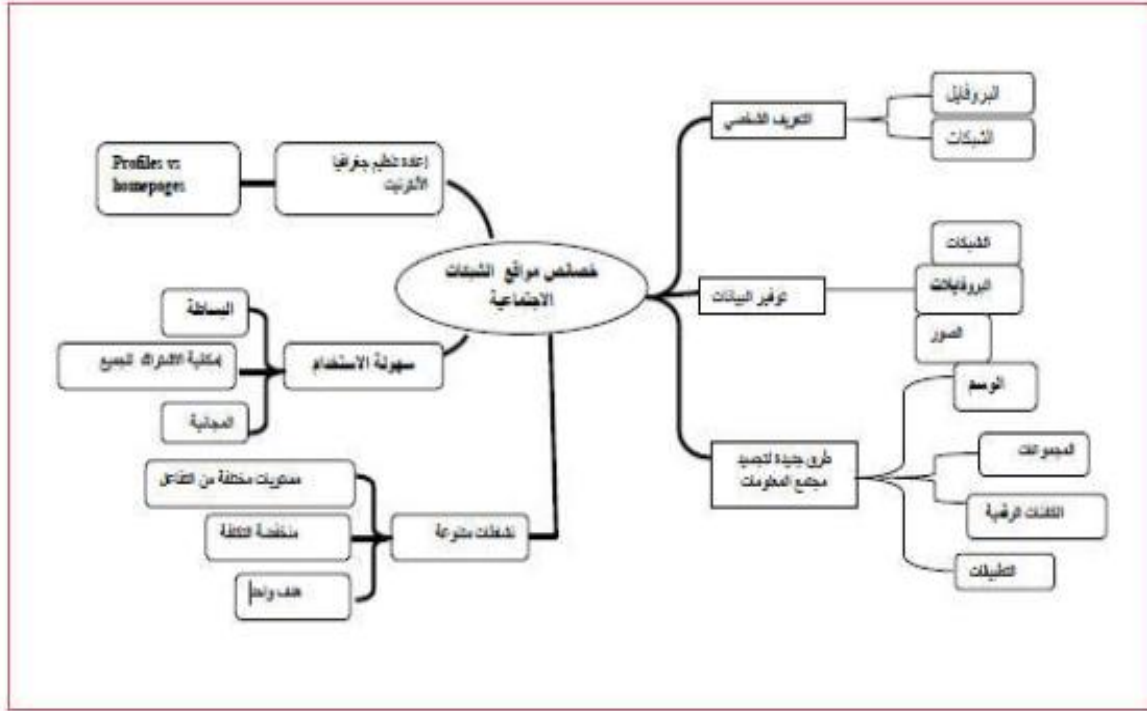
خصائص مواقع الشبكات الاجتماعية

التعريف الشخصي

البروفايل

الشبكات

توفير البيانات

الشبكات

البروفايلات

الصور

طرق جيدة لتجسيد مجمع المعلومات

الوسم

المجموعات

الكائنات الرقمية

التطبيقات

إعادة تنظيم جغرافيا الأنترنت

Profiles vs homepages

سهولة الاستخدام

البساطة

إمكانية الاشتراك للجميع

المجانية

تشكلات متنوعة

مستويات مختلفة من التفاعل

منخفضة التكلفة

هدف واحد